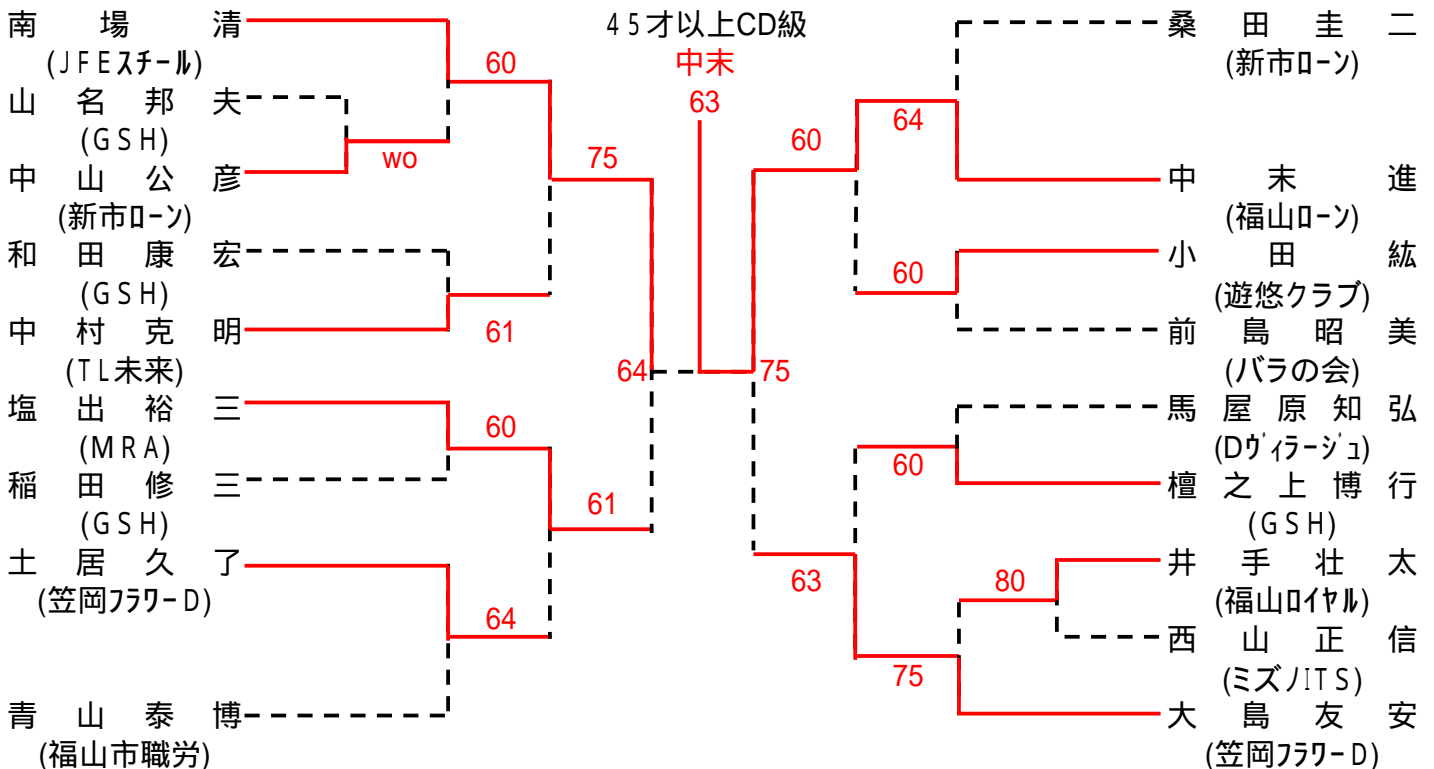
45才以上CD級
中末
63

南 場 清
(JFEスチール)
山 名 邦 夫
(GSH)
中 山 公 彦
(新市ローン)
和 田 康 宏
(GSH)
中 村 克 明
(TL未来)
塩 出 裕 三
(MRA)
稲 田 修 三
(GSH)
土 居 久 了
(笠岡フラワーD)
青 山 泰 博
(福山市職労)

60
wo
75
61
64
60
61
64

桑 田 圭 二
(新市ローン)
中 末 進
(福山ローン)
小 田 紘
(遊悠クラブ)
前 島 昭 美
(バラの会)
馬 屋 原 知 弘
(Dヴィラージュ)
檀 之 上 博 行
(GSH)
井 手 壮 太
(福山ロイヤル)
西 山 正 信
(ミズノITS)
大 島 友 安
(笠岡フラワーD)

64
60
60
75
60
63
80
75